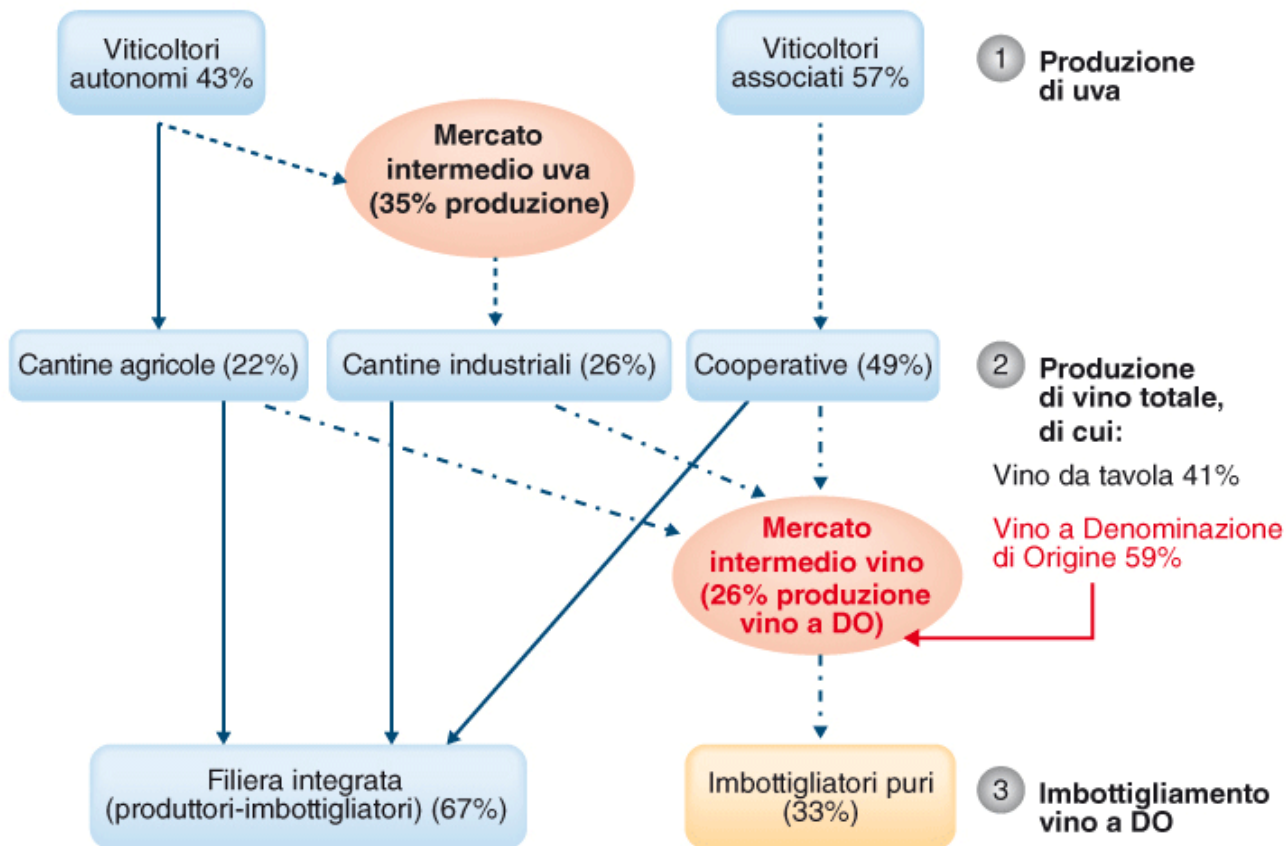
Viticoltori autonomi 43%

Viticoltori associati 57%

1 Produzione di uva

Mercato intermedio uva (35% produzione)

Cantine agricole (22%)

Cantine industriali (26%)

Cooperative (49%)

2 Produzione di vino totale, di cui:

Vino da tavola 41%

Vino a Denominazione di Origine 59%

Mercato intermedio vino (26% produzione vino a DO)

Filiera integrata (produttori-imbottigliatori) (67%)

Imbottigliatori puri (33%)

3 Imbottigliamento vino a DO